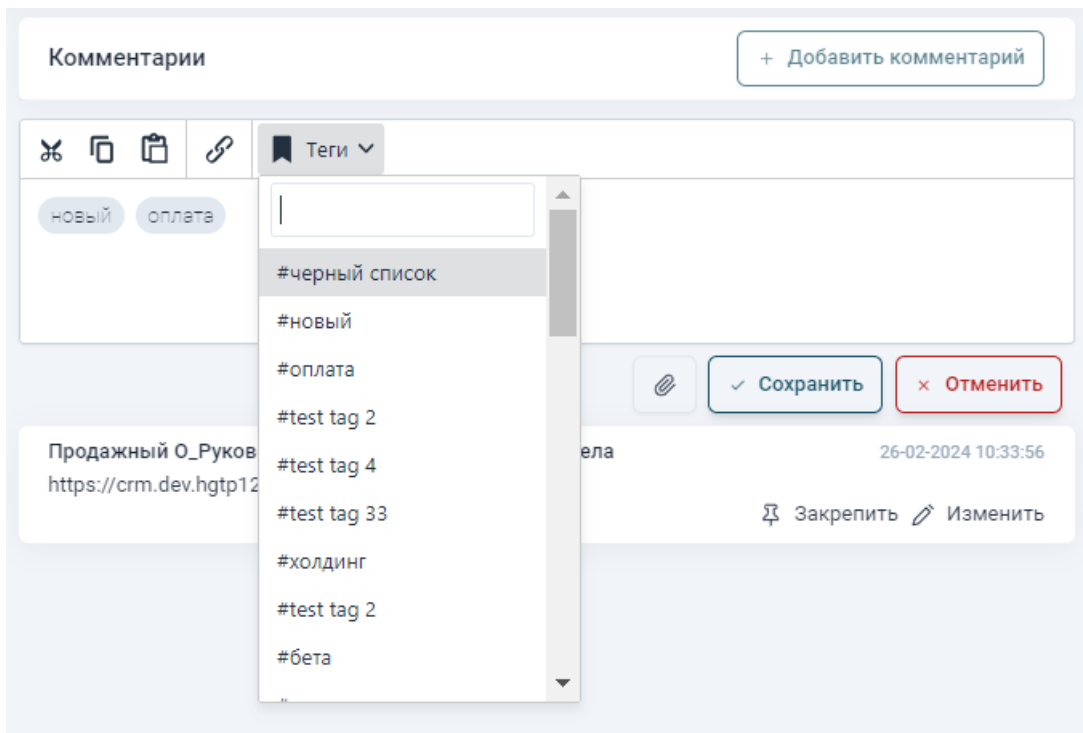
Комментарии

+ Добавить комментарий

Теги

новый оплата

#черный список
#новый
#оплата
#test tag 2
#test tag 4
#test tag 33
#холдинг
#test tag 2
#бета
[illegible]

✓ Сохранить

× Отменить

Продажный О_Руков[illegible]ела

26-02-2024 10:33:56

https://crm.dev.hgtp12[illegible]

Закрепить Изменить